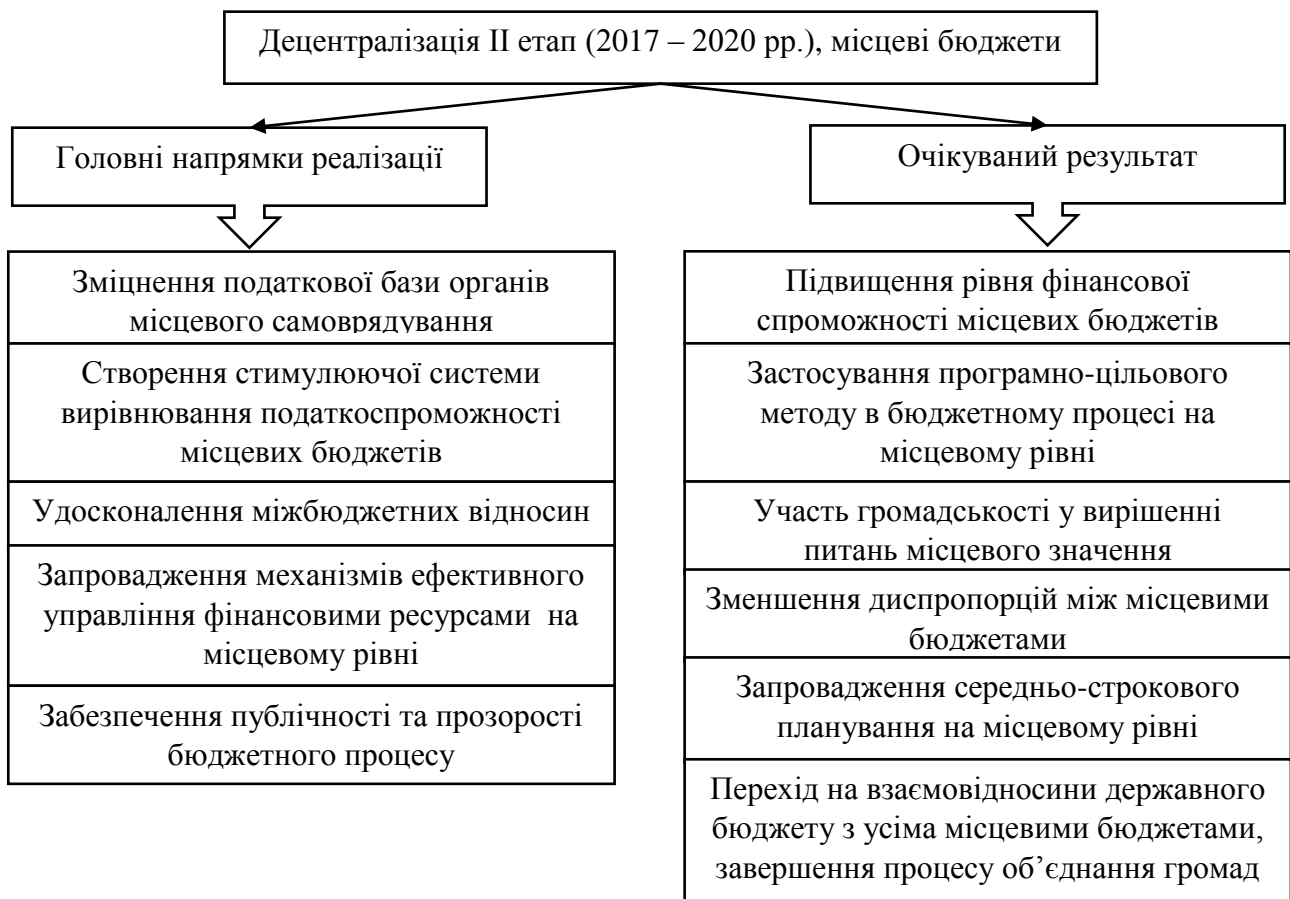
Децентралізація II етап (2017 – 2020 рр.), місцеві бюджети

Головні напрямки реалізації

Очікуваний результат

Зміцнення податкової бази органів місцевого самоврядування

Створення стимулюючої системи вирівнювання податкоспроможності місцевих бюджетів

Удосконалення міжбюджетних відносин

Запровадження механізмів ефективного управління фінансовими ресурсами на місцевому рівні

Забезпечення публічності та прозорості бюджетного процесу

Підвищення рівня фінансової спроможності місцевих бюджетів

Застосування програмно-цільового методу в бюджетному процесі на місцевому рівні

Участь громадськості у вирішенні питань місцевого значення

Зменшення диспропорцій між місцевими бюджетами

Запровадження середньо-строкового планування на місцевому рівні

Перехід на взаємовідносини державного бюджету з усіма місцевими бюджетами, завершення процесу об'єднання громад